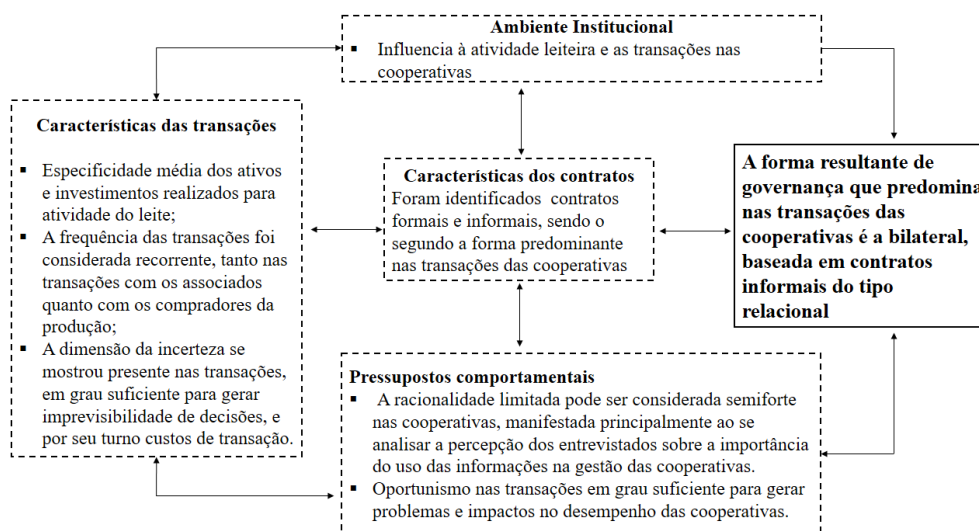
**Ambiente Institucional**
▪ Influencia à atividade leiteira e as transações nas cooperativas

**Características das transações**
▪ Especificidade média dos ativos e investimentos realizados para atividade do leite;
▪ A frequência das transações foi considerada recorrente, tanto nas transações com os associados quanto com os compradores da produção;
▪ A dimensão da incerteza se mostrou presente nas transações, em grau suficiente para gerar imprevisibilidade de decisões, e por seu turno custos de transação.

**Características dos contratos**
Foram identificados contratos formais e informais, sendo o segundo a forma predominante nas transações das cooperativas

**A forma resultante de governança que predomina nas transações das cooperativas é a bilateral, baseada em contratos informais do tipo relacional**

**Pressupostos comportamentais**
▪ A racionalidade limitada pode ser considerada semiforte nas cooperativas, manifestada principalmente ao se analisar a percepção dos entrevistados sobre a importância do uso das informações na gestão das cooperativas.
▪ Oportunismo nas transações em grau suficiente para gerar problemas e impactos no desempenho das cooperativas.